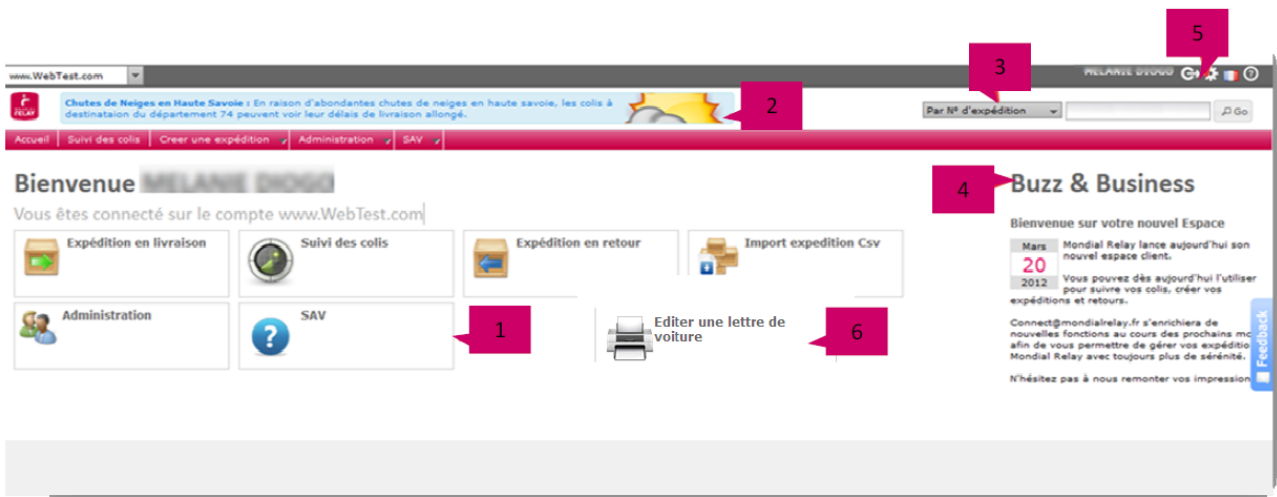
www.WebTest.com

MELANIE DIOGO

RELAY

Chutes de Neiges en Haute Savoie : En raison d'abondantes chutes de neiges en haute savoie, les colis à destinataion du département 74 peuvent voir leur délais de livraison allongé.

2

3

5

Par N° d'expédition

Go

Accueil | Suivi des colis | Creer une expédition | Administration | SAV

Bienvenue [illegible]

Vous êtes connecté sur le compte www.WebTest.com

Expédition en livraison

Suivi des colis

Expédition en retour

Import expedition Csv

Administration

SAV

1

Editer une lettre de voiture

6

4

Buzz & Business

Bienvenue sur votre nouvel Espace

Mars
20
2012

Mondial Relay lance aujourd'hui son nouvel espace client.

Vous pouvez dès aujourd'hui l'utiliser pour suivre vos colis, créer vos expéditions et retours.

Connect@mondialrelay.fr s'enrichiera de nouvelles fonctions au cours des prochains mo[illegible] afin de vous permettre de gérer vos expéditio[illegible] Mondial Relay avec toujours plus de sérénité.

N'hésitez pas à nous remonter vos impression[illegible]

Feedback